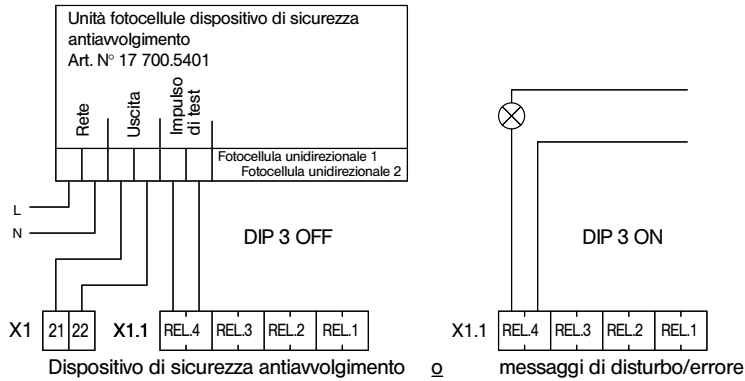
Unità fotocellule dispositivo di sicurezza antiavvolgimento
Art. N° 17 700.5401

Rete
Uscita
Impulso di test

Fotocellula unidirezionale 1
Fotocellula unidirezionale 2

L
N

DIP 3 OFF

DIP 3 ON

X1 21 22 X1.1 REL.4 REL.3 REL.2 REL.1

X1.1 REL.4 REL.3 REL.2 REL.1

Dispositivo di sicurezza antiavvolgimento o messaggi di disturbo/errore